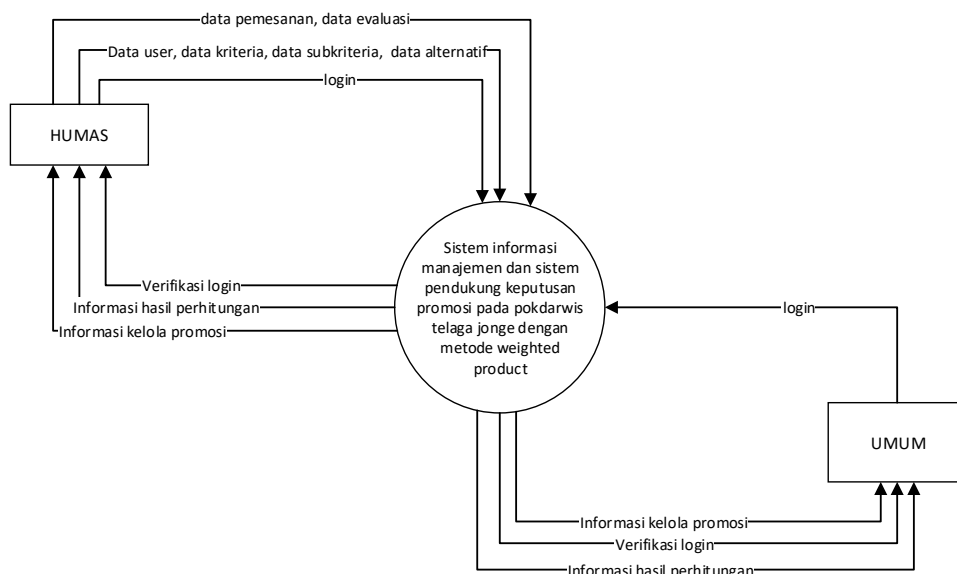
data pemesanan, data evaluasi

Data user, data kriteria, data subkriteria, data alternatif

login

HUMAS

Sistem informasi manajemen dan sistem pendukung keputusan promosi pada pokdarwis telaga jonge dengan metode weighted product

Verifikasi login

Informasi hasil perhitungan

Informasi kelola promosi

login

UMUM

Informasi kelola promosi

Verifikasi login

Informasi hasil perhitungan